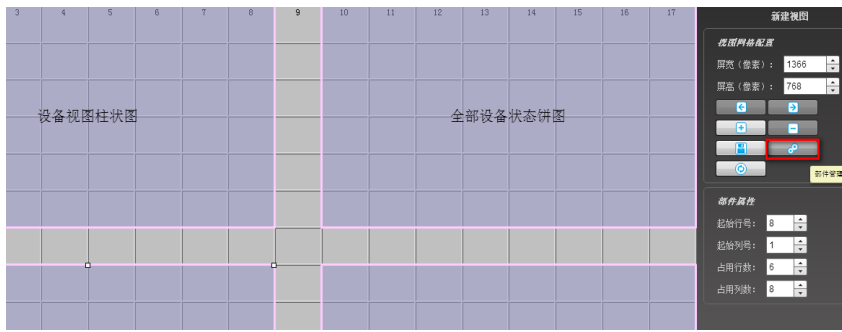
3 4 5 6 7 8 9 10 11 12 13 14 15 16 17

设备视图柱状图

全部设备状态饼图

新建视图

视图网格配置

屏宽（像素）： 1366

屏高（像素）： 768

部件管理

部件属性

起始行号： 8

起始列号： 1

占用行数： 6

占用列数： 8